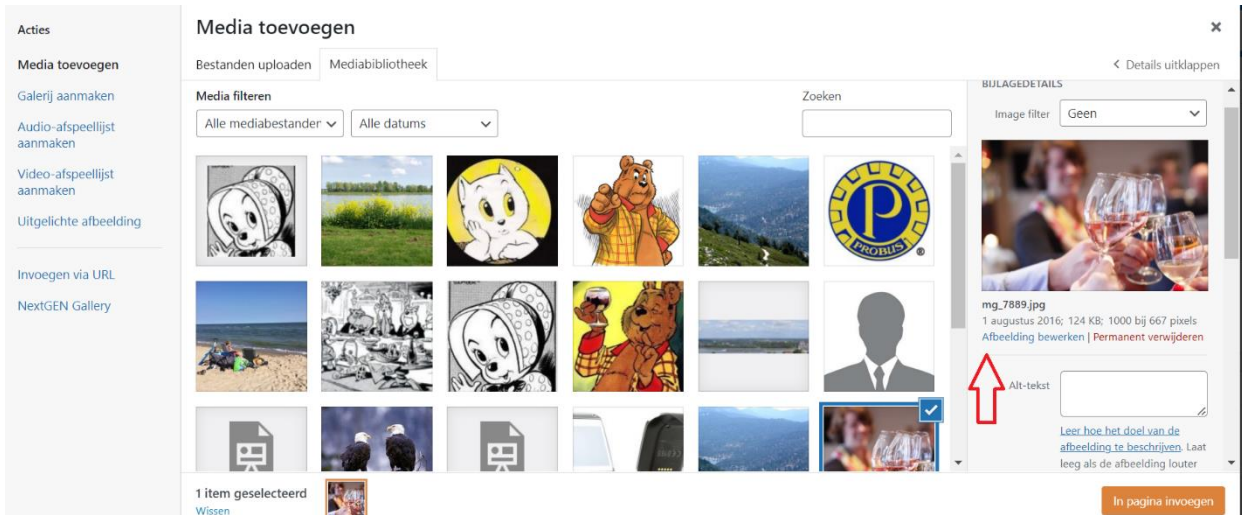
Acties

Media toevoegen

Galerij aanmaken

Audio-afspeellijst aanmaken

Video-afspeellijst aanmaken

Uitgelichte afbeelding

Invoegen via URL

NextGEN Gallery

Media toevoegen

×

Bestanden uploaden

Mediabibliotheek

< Details uitklappen

Media filteren

Alle mediabestanden

Alle datums

Zoeken

BIJLAGEDETAILS

Image filter

Geen

PROBUS

mg_7889.jpg

1 augustus 2016; 124 KB; 1000 bij 667 pixels

Afbeelding bewerken | Permanent verwijderen

Alt-tekst

Leer hoe het doel van de afbeelding te beschrijven. Laat leeg als de afbeelding louter

1 item geselecteerd

Wissen

In pagina invoegen